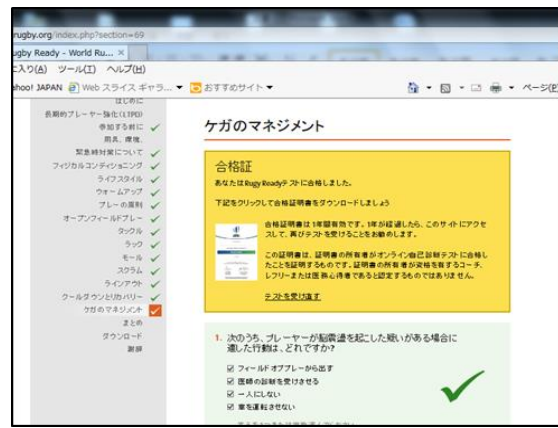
rugby.org/index.php?section=69

ugby Ready - World Ru... ×

こ入り(A) ツール(T) ヘルプ(H)

ahoo! JAPAN Web スライス ギャラ... ▾ おすすめサイト ▾

ページ(P

はじめに
長期的プレーヤー強化(LTPD)
参加する前に
用具、環境
緊急時対策について
フィジカルコンディショニング
ライフスタイル
ウォームアップ
プレーの原則
オープンフィールドプレー
タックル
ラック
モール
スクラム
ラインアウト
クールダウンとリカバリー
ケガのマネジメント
まとめ
ダウンロード
謝辞

ケガのマネジメント

合格証

あなたはRugby Readyテストに合格しました。

下記をクリックして合格証明書をダウンロードしましょう

合格証明書は1年間有効です。1年が経過したら、このサイトにアクセスして、再びテストを受けることをお勧めします。

この証明書は、証明書の所有者がオンライン自己診断テストに合格したことを証明するものです。証明書の所有者が資格を有するコーチ、レフリーまたは医務心得者であると認定するものではありません。

テストを受け直す

1. 次のうち、プレーヤーが脳震盪を起こした疑いがある場合に適した行動は、どれですか?

☑ フィールドオブプレーから出す
☑ 医師の診断を受けさせる
☑ 一人にしない
☑ 車を運転させない